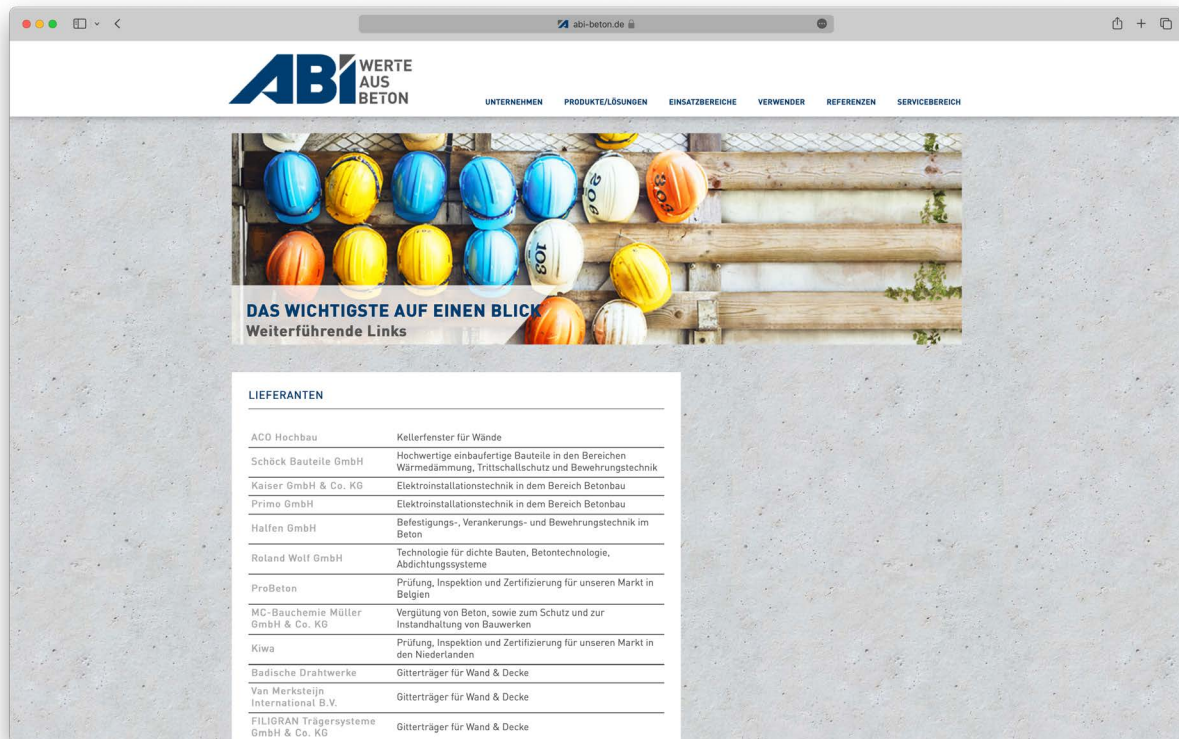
abi-beton.de

ABI WERTE AUS BETON

UNTERNEHMEN PRODUKTE/LÖSUNGEN EINSATZBEREICHE VERWENDER REFERENZEN SERVICEBEREICH

206 208 103

DAS WICHTIGSTE AUF EINEN BLICK
Weiterführende Links

LIEFERANTEN

| | |
|---|---|
| ACO Hochbau | Kellerfenster für Wände |
| Schöck Bauteile GmbH | Hochwertige einbaufertige Bauteile in den Bereichen Wärmedämmung, Trittschallschutz und Bewehrungstechnik |
| Kaiser GmbH & Co. KG | Elektroinstallationstechnik in dem Bereich Betonbau |
| Primo GmbH | Elektroinstallationstechnik in dem Bereich Betonbau |
| Halfen GmbH | Befestigungs-, Verankerungs- und Bewehrungstechnik im Beton |
| Roland Wolf GmbH | Technologie für dichte Bauten, Betontechnologie, Abdichtungssysteme |
| ProBeton | Prüfung, Inspektion und Zertifizierung für unseren Markt in Belgien |
| MC-Bauchemie Müller GmbH & Co. KG | Vergütung von Beton, sowie zum Schutz und zur Instandhaltung von Bauwerken |
| Kiwa | Prüfung, Inspektion und Zertifizierung für unseren Markt in den Niederlanden |
| Badische Drahtwerke | Gitterträger für Wand & Decke |
| Van Merksteijn International B.V. | Gitterträger für Wand & Decke |
| FILIGRAN Trägersysteme GmbH & Co. KG | Gitterträger für Wand & Decke |